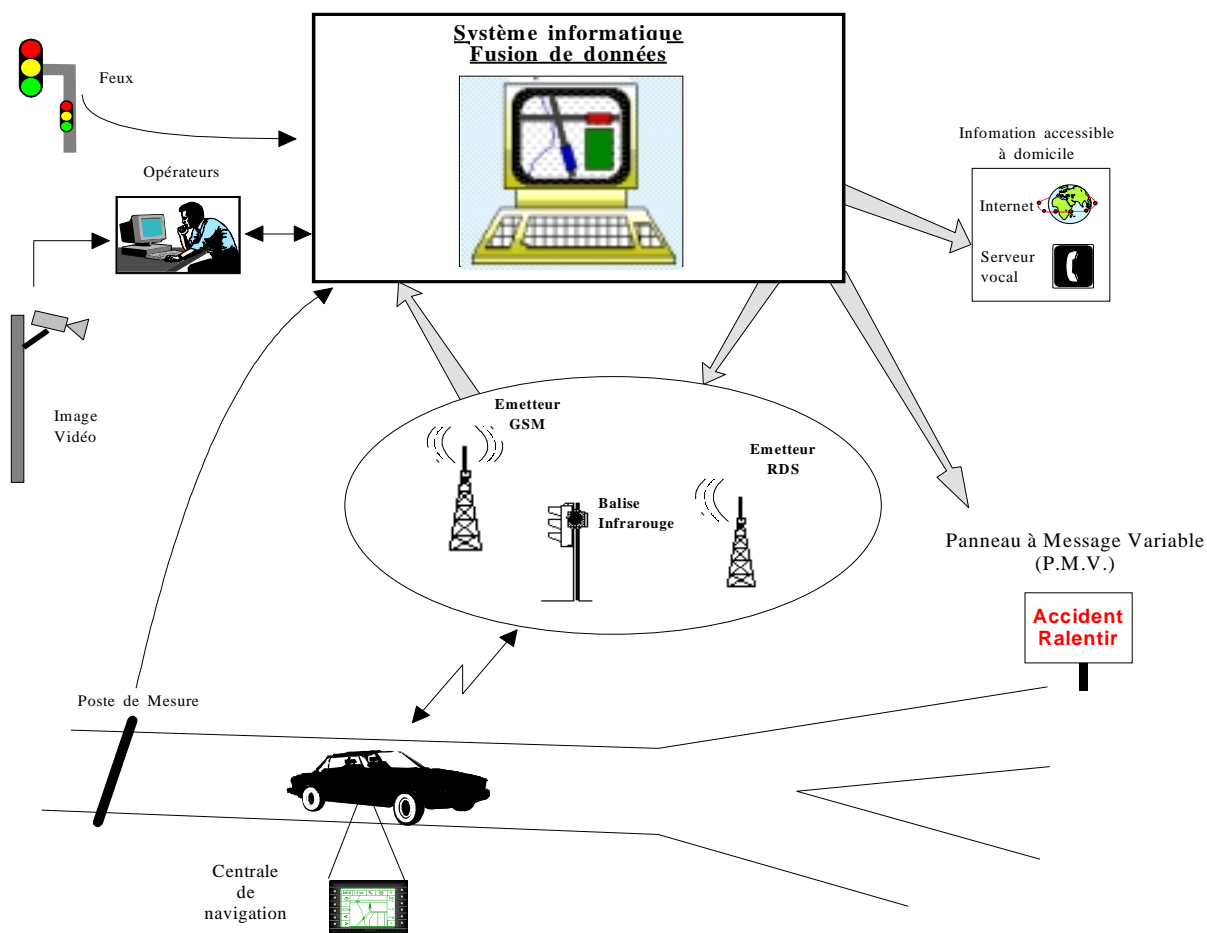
Système informatique
Fusion de données

Feux

Opérateurs

Image
Vidéo

Infomation accessible
à domicile

Internet

Serveur
vocal

Emetteur
GSM

Emetteur
RDS

Balise
Infrarouge

Panneau à Message Variable
(P.M.V.)

Accident
Ralentir

Poste de Mesure

Centrale
de
navigation